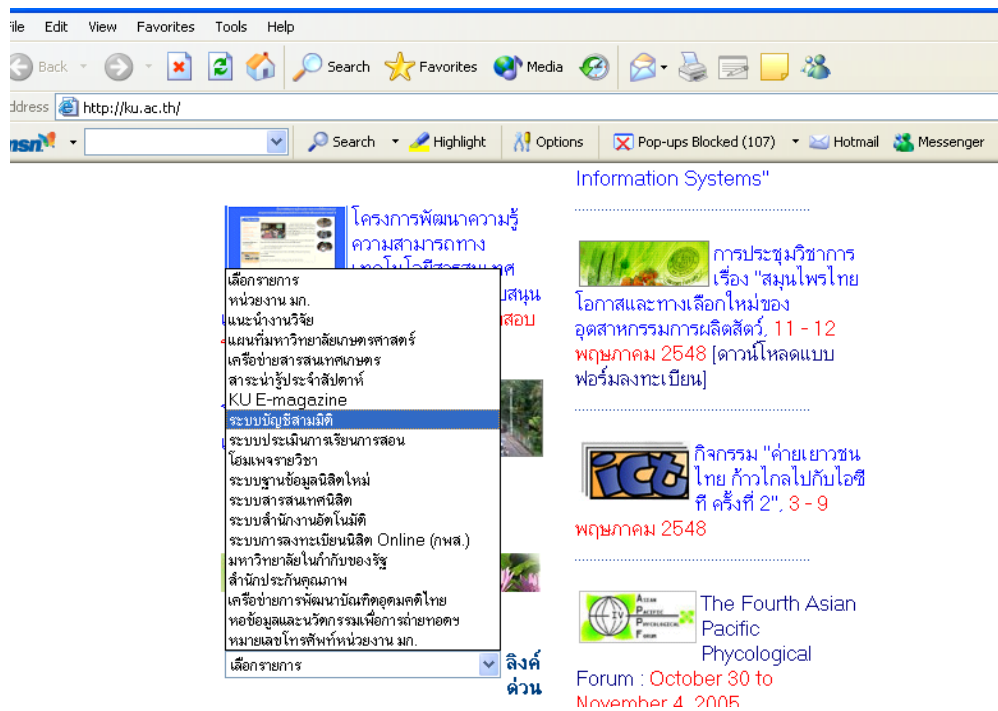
ile Edit View Favorites Tools Help

Back Search Favorites Media

ddress http://ku.ac.th/

msn Search Highlight Options Pop-ups Blocked (107) Hotmail Messenger

โครงการพัฒนาความรู้ ความสามารถทาง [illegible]

เลือกรายการ
หน่วยงาน มก.
แนะนำงานวิจัย
แผนที่มหาวิทยาลัยเกษตรศาสตร์
เครือข่ายสารสนเทศเกษตร
สาระน่ารู้ประจำสัปดาห์
KU E-magazine
ระบบบัญชีสามมิติ
ระบบประเมินการเรียนการสอน
โฮมเพจรายวิชา
ระบบฐานข้อมูลนิสิตใหม่
ระบบสารสนเทศนิสิต
ระบบสำนักงานอัตโนมัติ
ระบบการลงทะเบียนนิสิต Online (กพส.)
มหาวิทยาลัยในกำกับของรัฐ
สำนักประกันคุณภาพ
เครือข่ายการพัฒนาบัณฑิตอุดมคติไทย
หอข้อมูลและนวัตกรรมเพื่อการถ่ายทอดฯ
หมายเลขโทรศัพท์หน่วยงาน มก.

เลือกรายการ

ลิงค์ด่วน

Information Systems"

การประชุมวิชาการ เรื่อง "สมุนไพรไทย โอกาสและทางเลือกใหม่ของอุตสาหกรรมการผลิตสัตว์, 11 - 12 พฤษภาคม 2548 [ดาวน์โหลดแบบฟอร์มลงทะเบียน]

ict

กิจกรรม "ค่ายเยาวชนไทย ก้าวไกลไปกับไอซีที ครั้งที่ 2", 3 - 9 พฤษภาคม 2548

Asian Pacific Phycological Forum

The Fourth Asian Pacific Phycological Forum : October 30 to November 4, 2005